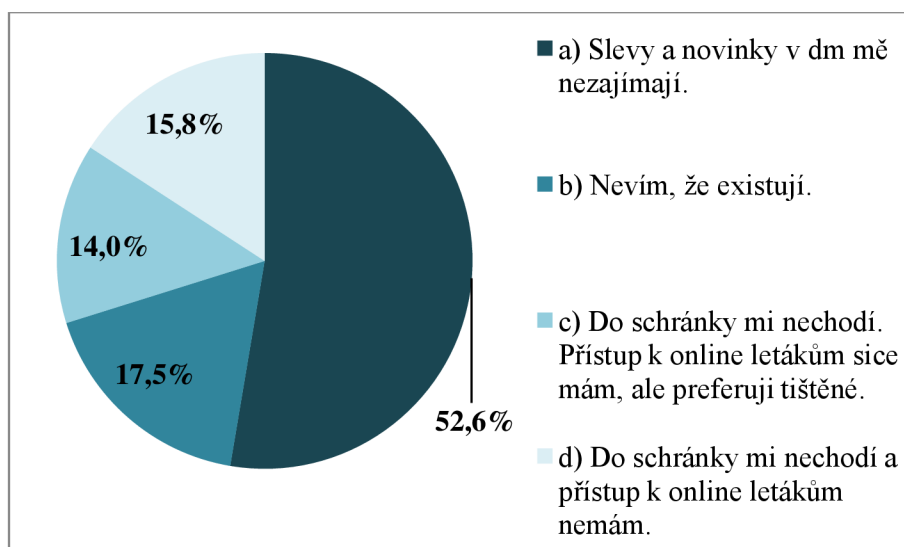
15,8%

14,0%

17,5%

52,6%

a) Slevy a novinky v dm mě nezajímají.

b) Nevím, že existují.

c) Do schránky mi nechodí. Přístup k online letákům sice mám, ale preferuji tištěné.

d) Do schránky mi nechodí a přístup k online letákům nemám.